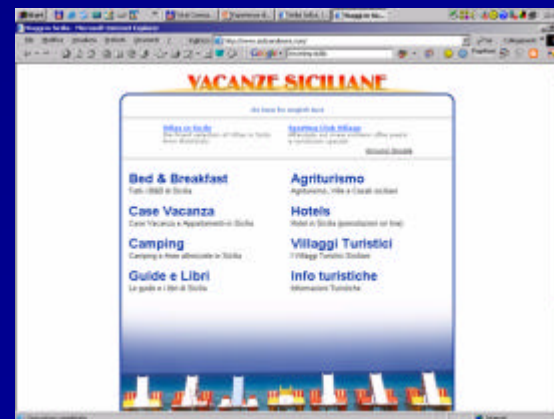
Start

Viaggi in Sicilia - Microsoft Internet Explorer

VACANZE SICILIANE

Go here for english text

Villas in Sicily
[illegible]

Sporting Club Village
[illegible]

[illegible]

Bed & Breakfast
Tutti i B&B in Sicilia

Agriturismo
Agriturismo, Ville e Casali siciliani

Case Vacanza
Case Vacanza e Appartamenti in Sicilia

Hotels
Hotel in Sicilia (prenotazioni on line)

Camping
Camping e Aree attrezzate in Sicilia

Villaggi Turistici
I Villaggi Turistici Siciliani

Guide e Libri
Le guide e i libri di Sicilia

Info turistiche
Informazioni Turistiche